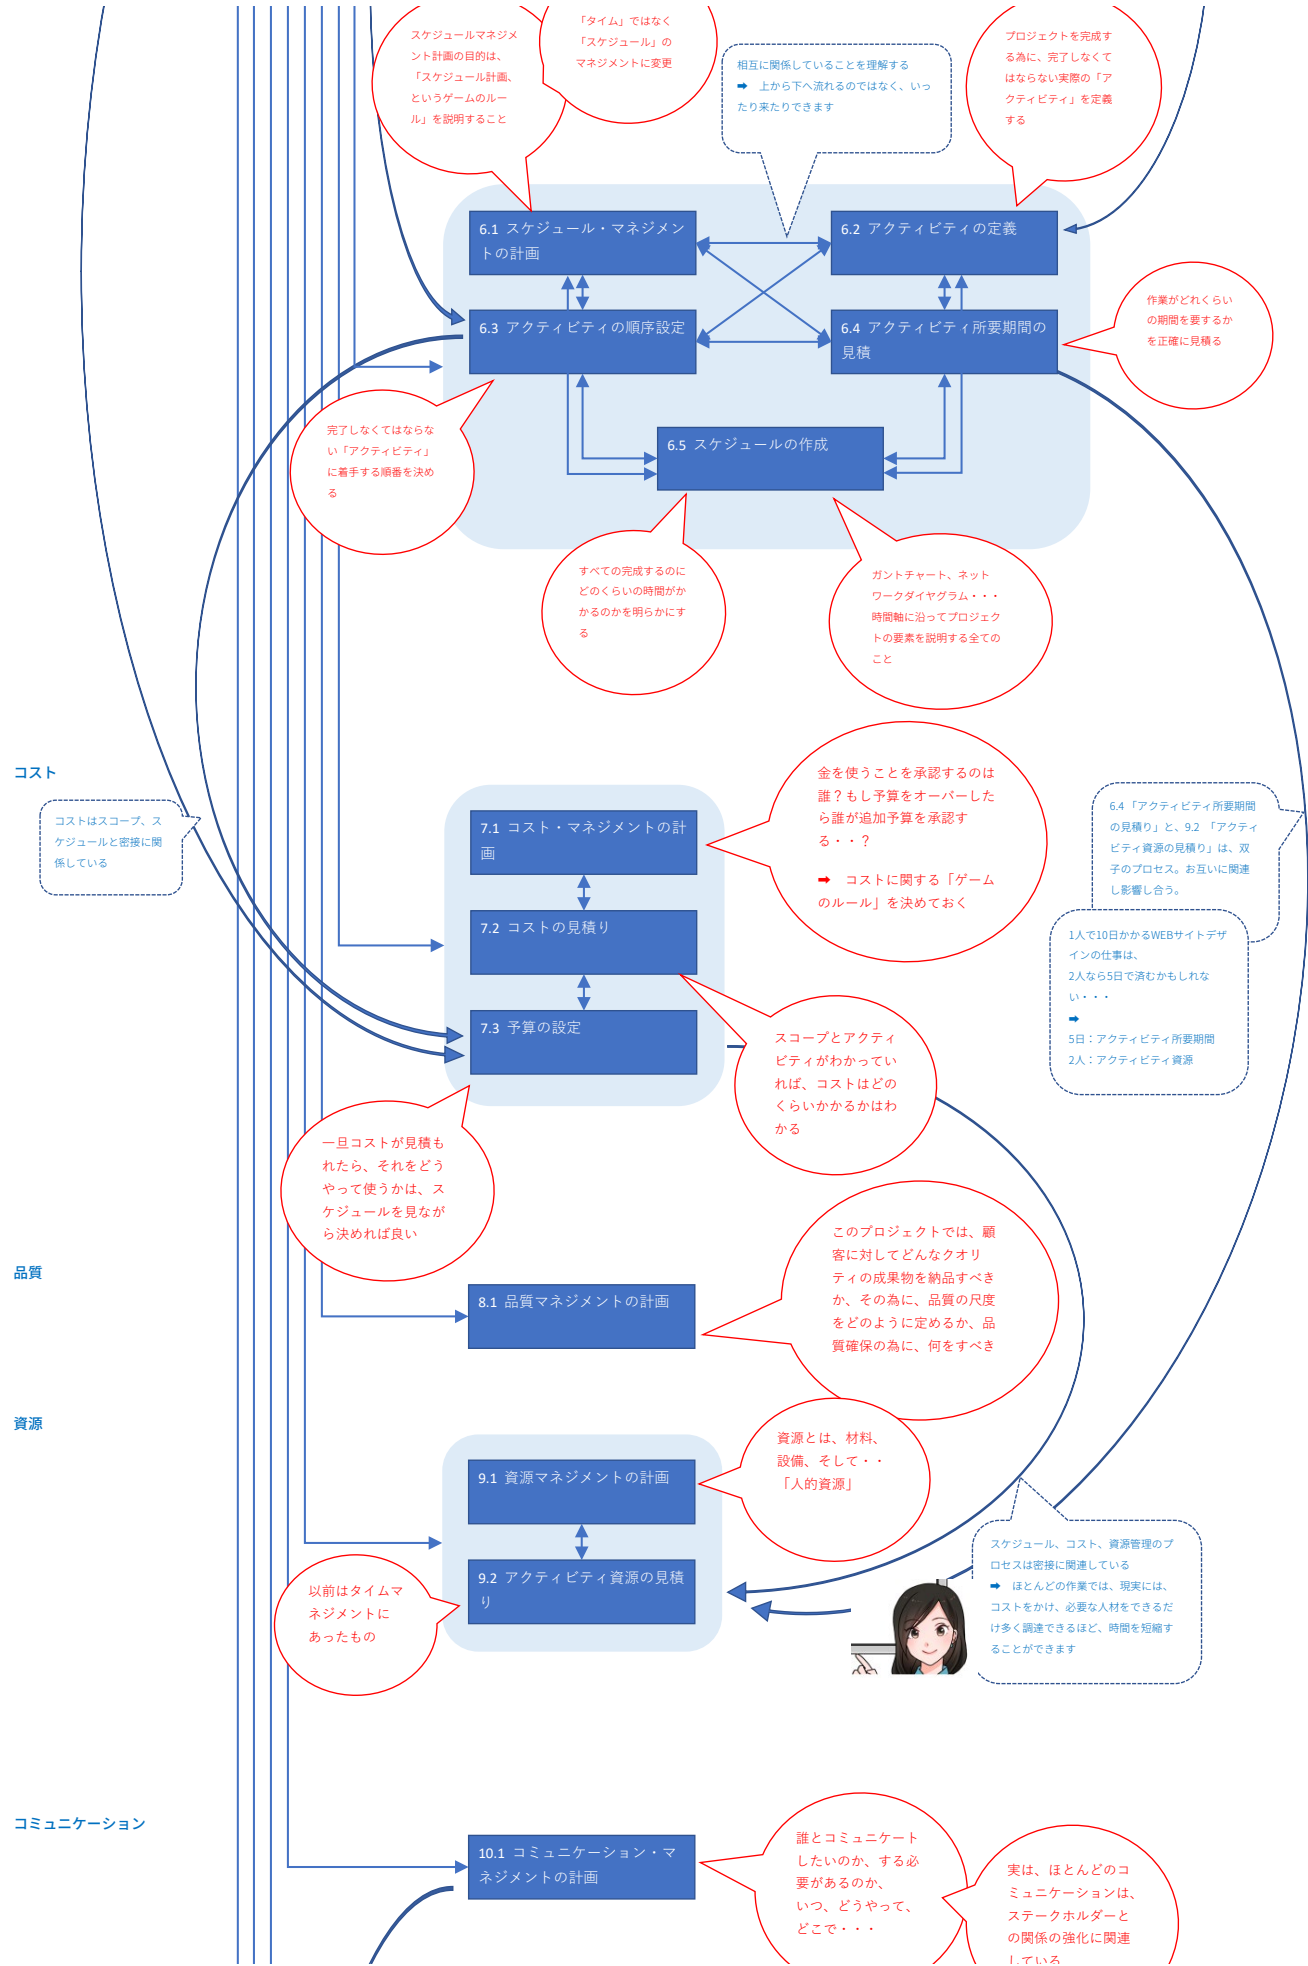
スケジュールマネジメント計画の目的は、「スケジュール計画、というゲームのルール」を説明すること

「タイム」ではなく「スケジュール」のマネジメントに変更

相互に関係していることを理解する
➡ 上から下へ流れるのではなく、いったり来たりできます

プロジェクトを完成する為に、完了しなくてはならない実際の「アクティビティ」を定義する

6.1 スケジュール・マネジメントの計画

6.2 アクティビティの定義

6.3 アクティビティの順序設定

6.4 アクティビティ所要期間の見積

作業がどれくらいの期間を要するかを正確に見積る

完了しなくてはならない「アクティビティ」に着手する順番を決める

6.5 スケジュールの作成

すべての完成するのにどのくらいの時間がかかるのかを明らかにする

ガントチャート、ネットワークダイヤグラム・・・時間軸に沿ってプロジェクトの要素を説明する全てのこと

コスト

コストはスコープ、スケジュールと密接に関係している

7.1 コスト・マネジメントの計画

金を使うことを承認するのは誰？もし予算をオーバーしたら誰が追加予算を承認する・・・？

➡ コストに関する「ゲームのルール」を決めておく

6.4「アクティビティ所要期間の見積り」と、9.2 「アクティビティ資源の見積り」は、双子のプロセス。お互いに関連し影響し合う。

1人で10日かかるWEBサイトデザインの仕事は、2人なら5日で済むかもしれない・・・
➡
5日：アクティビティ所要期間
2人：アクティビティ資源

7.2 コストの見積り

7.3 予算の設定

スコープとアクティビティがわかっていれば、コストはどのくらいかかるかはわかる

一旦コストが見積もれたら、それをどうやって使うかは、スケジュールを見ながら決めれば良い

品質

8.1 品質マネジメントの計画

このプロジェクトでは、顧客に対してどんなクオリティの成果物を納品すべきか、その為に、品質の尺度をどのように定めるか、品質確保の為に、何をすべき

資源

9.1 資源マネジメントの計画

資源とは、材料、設備、そして・・「人的資源」

9.2 アクティビティ資源の見積り

以前はタイムマネジメントにあったもの

スケジュール、コスト、資源管理のプロセスは密接に関連している
➡ ほとんどの作業では、現実には、コストをかけ、必要な人材をできるだけ多く調達できるほど、時間を短縮することができます

コミュニケーション

10.1 コミュニケーション・マネジメントの計画

誰とコミュニケートしたいのか、する必要があるのか、いつ、どうやって、どこで・・・

実は、ほとんどのコミュニケーションは、ステークホルダーとの関係の強化に関連している